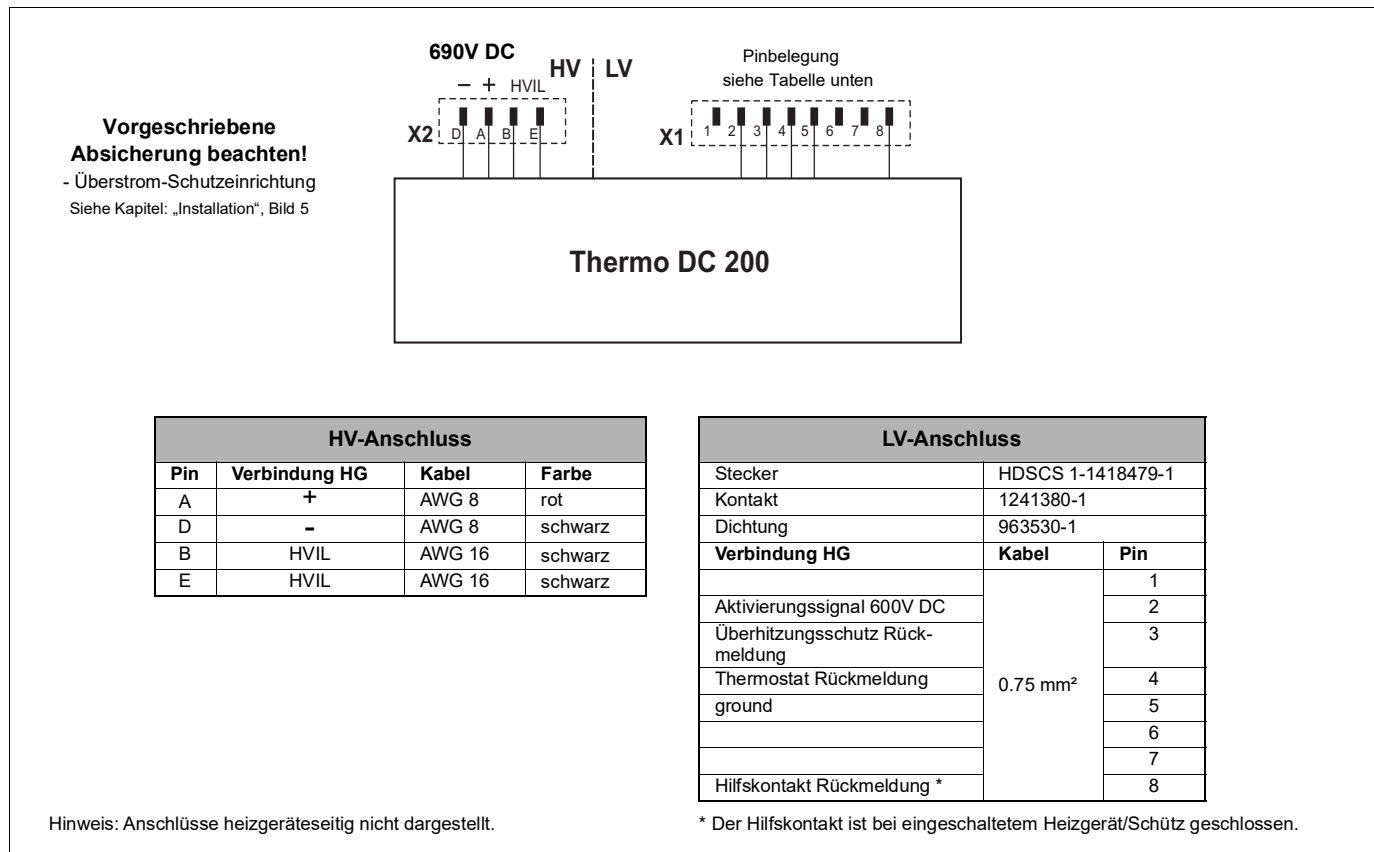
690V DC
− + HVIL
HV LV
Pinbelegung siehe Tabelle unten

Vorgeschriebene Absicherung beachten!
- Überstrom-Schutzeinrichtung
Siehe Kapitel: „Installation“, Bild 5

X2 D A B E
X1 1 2 3 4 5 6 7 8

Thermo DC 200

| HV-Anschluss | | | |
|---|---|---|---|
| Pin | Verbindung HG | Kabel | Farbe |
| A | + | AWG 8 | rot |
| D | - | AWG 8 | schwarz |
| B | HVIL | AWG 16 | schwarz |
| E | HVIL | AWG 16 | schwarz |

| LV-Anschluss | | |
|---|---|---|
| Stecker | HDSCS 1-1418479-1 | |
| Kontakt | 1241380-1 | |
| Dichtung | 963530-1 | |
| Verbindung HG | Kabel | Pin |
| | 0.75 mm² | 1 |
| Aktivierungssignal 600V DC | | 2 |
| Überhitzungsschutz Rückmeldung | | 3 |
| Thermostat Rückmeldung | | 4 |
| ground | | 5 |
| | | 6 |
| | | 7 |
| Hilfskontakt Rückmeldung * | | 8 |

Hinweis: Anschlüsse heizgeräteseitig nicht dargestellt.

* Der Hilfskontakt ist bei eingeschaltetem Heizgerät/Schütz geschlossen.